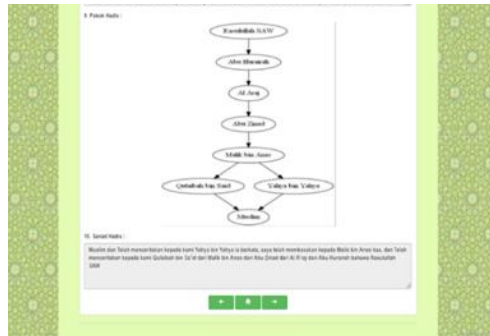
9. Pohon Hadis :

Rasulullah SAW

Abu Hurairah

Al A'raj

Abu Zinad

Malik bin Anas

Qutaibah bin Said

Yahya bin Yahya

Muslim

10. Sanad Hadis :

Muslim dan Telah menceritakan kepada kami Yahya bin Yahya ia berkata, saya telah membacakan kepada Malik bin Anas kas, dan Telah menceritakan kepada kami Qutaibah bin Sa'id dari Malik bin Anas dan Abu Zinad dari Al A'raj dan Abu Hurairah bahwa Rasulullah SAW